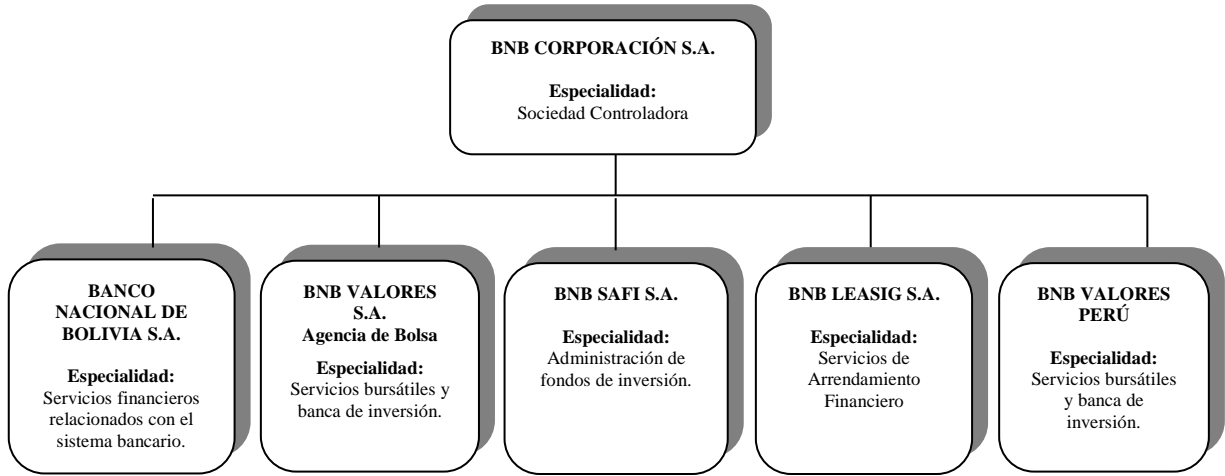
BNB CORPORACIÓN S.A.

Especialidad:
Sociedad Controladora

BANCO NACIONAL DE BOLIVIA S.A.

Especialidad:
Servicios financieros relacionados con el sistema bancario.

BNB VALORES S.A.
Agencia de Bolsa

Especialidad:
Servicios bursátiles y banca de inversión.

BNB SAFI S.A.

Especialidad:
Administración de fondos de inversión.

BNB LEASIG S.A.

Especialidad:
Servicios de Arrendamiento Financiero

BNB VALORES PERÚ

Especialidad:
Servicios bursátiles y banca de inversión.